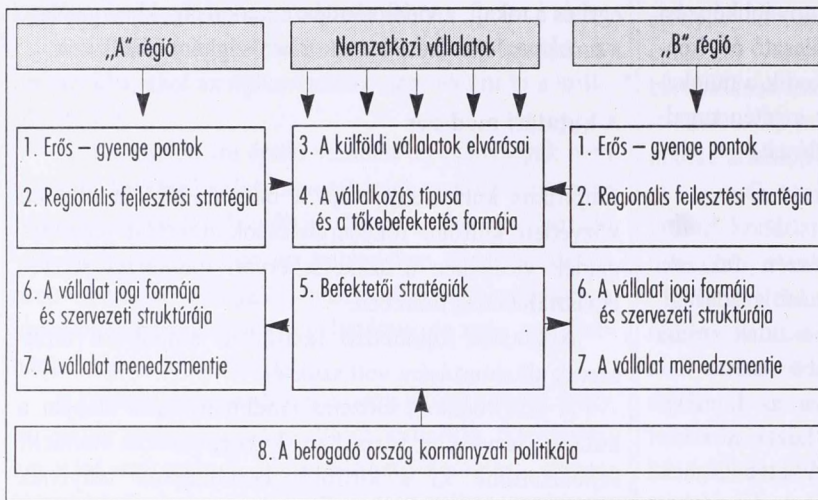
„A" régió

Nemzetközi vállalatok

„B" régió

1. Erős – gyenge pontok

2. Regionális fejlesztési stratégia

3. A külföldi vállalatok elvárásai

4. A vállalkozás típusa és a tőkebefektetés formája

1. Erős – gyenge pontok

2. Regionális fejlesztési stratégia

6. A vállalat jogi formája és szervezeti struktúrája

7. A vállalat menedzsmentje

5. Befektetői stratégiák

6. A vállalat jogi formája és szervezeti struktúrája

7. A vállalat menedzsmentje

8. A befogadó ország kormányzati politikája